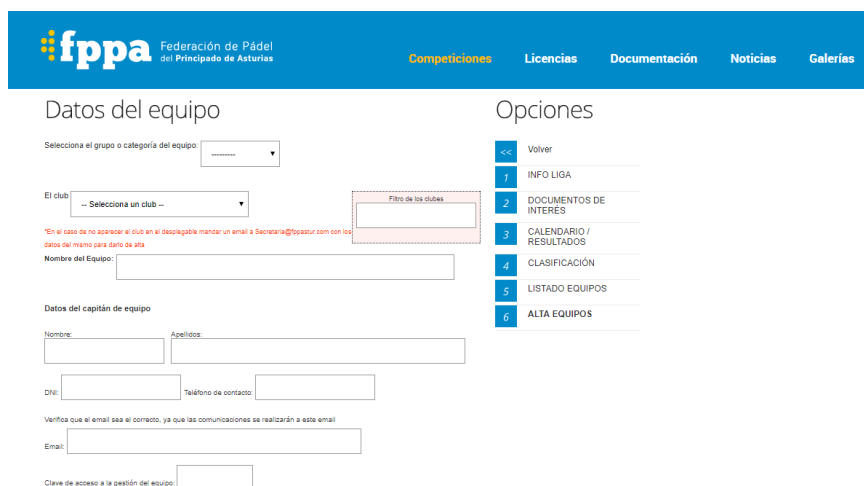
fppa Federación de Pádel del Principado de Asturias

Competiciones Licencias Documentación Noticias Galerías

Datos del equipo

Selecciona el grupo o categoría del equipo: ----------

El club: -- Selecciona un club --

Filtro de los clubes

*En el caso de no aparecer el club en el desplegable mandar un email a Secretaria@fppastur.com con los datos del mismo para darlo de alta

Nombre del Equipo:

Datos del capitán de equipo

Nombre:

Apellidos:

DNI:

Teléfono de contacto:

Verifica que el email sea el correcto, ya que las comunicaciones se realizarán a este email

Email:

Clave de acceso a la gestión del equipo:

Opciones

<< Volver

1 INFO LIGA

2 DOCUMENTOS DE INTERÉS

3 CALENDARIO / RESULTADOS

4 CLASIFICACIÓN

5 LISTADO EQUIPOS

6 ALTA EQUIPOS